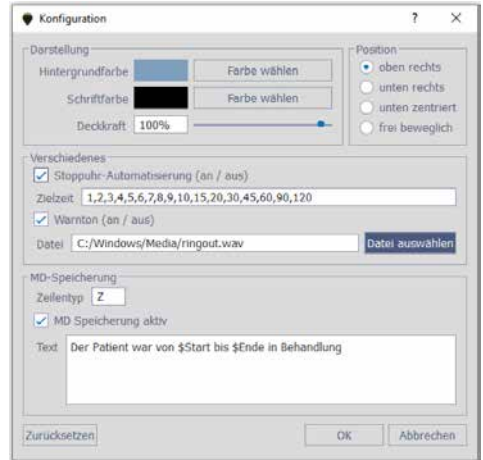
Konfiguration ? ×

Darstellung
Hintergrundfarbe Farbe wählen
Schriftfarbe Farbe wählen
Deckkraft 100%

Position
oben rechts
unten rechts
unten zentriert
frei beweglich

Verschiedenes
Stoppuhr-Automatisierung (an / aus)
Zielzeit 1,2,3,4,5,6,7,8,9,10,15,20,30,45,60,90,120
Warnton (an / aus)
Datei C:/Windows/Media/ringout.wav Datei auswählen

MD-Speicherung
Zeilentyp Z
MD Speicherung aktiv
Text Der Patient war von $Start bis $Ende in Behandlung

Zurücksetzen OK Abbrechen